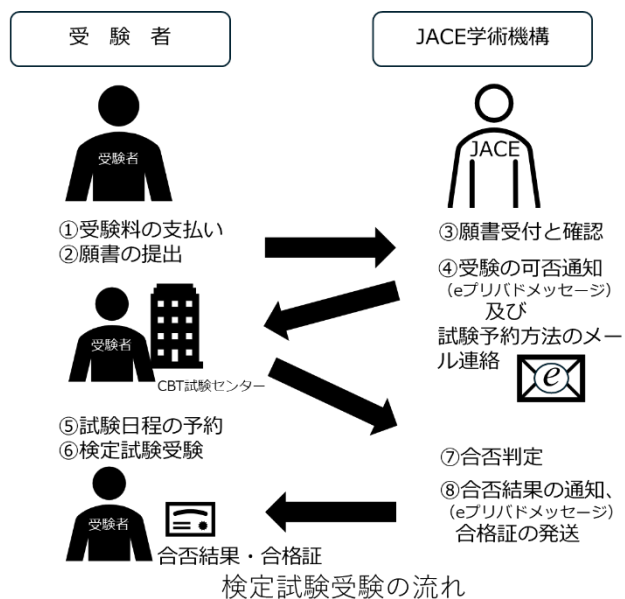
受 験 者

JACE学術機構

受験者

JACE

①受験料の支払い
②願書の提出

③願書受付と確認

④受験の可否通知
(eプリバドメッセージ)
及び
試験予約方法のメール連絡

受験者

CBT試験センター

⑤試験日程の予約
⑥検定試験受験

⑦合否判定

⑧合否結果の通知、
(eプリバドメッセージ)
合格証の発送

受験者

合否結果・合格証

検定試験受験の流れ